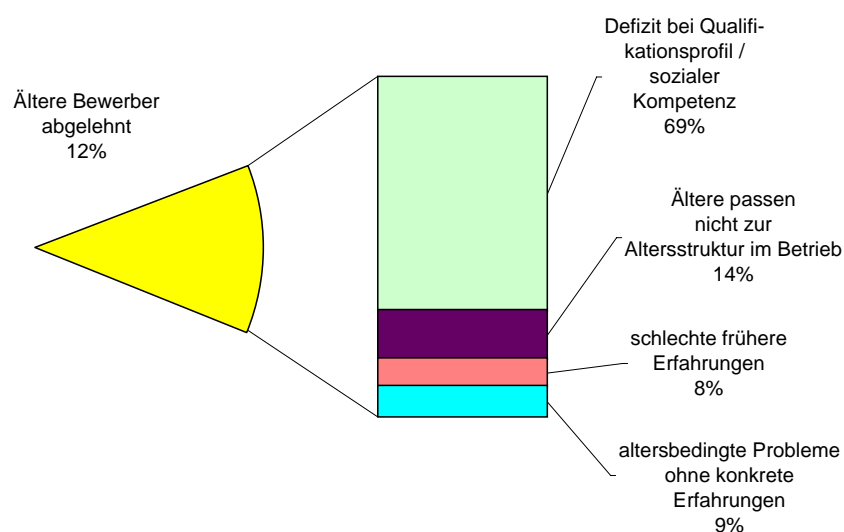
Ältere Bewerber abgelehnt 12%

Defizit bei Qualifikationsprofil / sozialer Kompetenz 69%

Ältere passen nicht zur Altersstruktur im Betrieb 14%

schlechte frühere Erfahrungen 8%

altersbedingte Probleme ohne konkrete Erfahrungen 9%